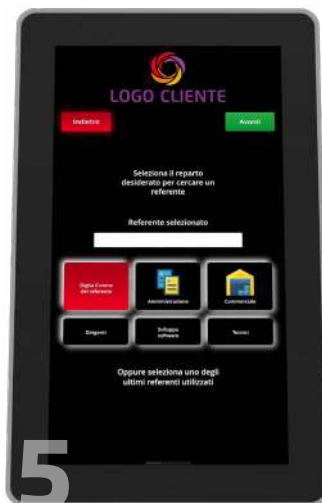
LOGO CLIENTE

Indietro

Avanti

Seleziona il reparto desiderato per cercare un referente

Referente selezionato

Digita il nome del referente

Amministrazione

Commerciale

Dirigenti

Sviluppo software

Tecnici

Oppure seleziona uno degli ultimi referenti utilizzati

5